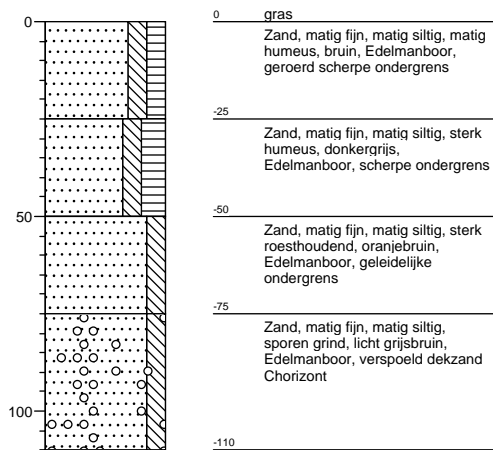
0

50

100

0 gras

Zand, matig fijn, matig siltig, matig humeus, bruin, Edelmanboor, geroerd scherpe ondergrens

-25

Zand, matig fijn, matig siltig, sterk humeus, donkergrijs, Edelmanboor, scherpe ondergrens

-50

Zand, matig fijn, matig siltig, sterk roesthoudend, oranjebruin, Edelmanboor, geleidelijke ondergrens

-75

Zand, matig fijn, matig siltig, sporen grind, licht grijsbruin, Edelmanboor, verspoeld dekzand Chorizont

-110